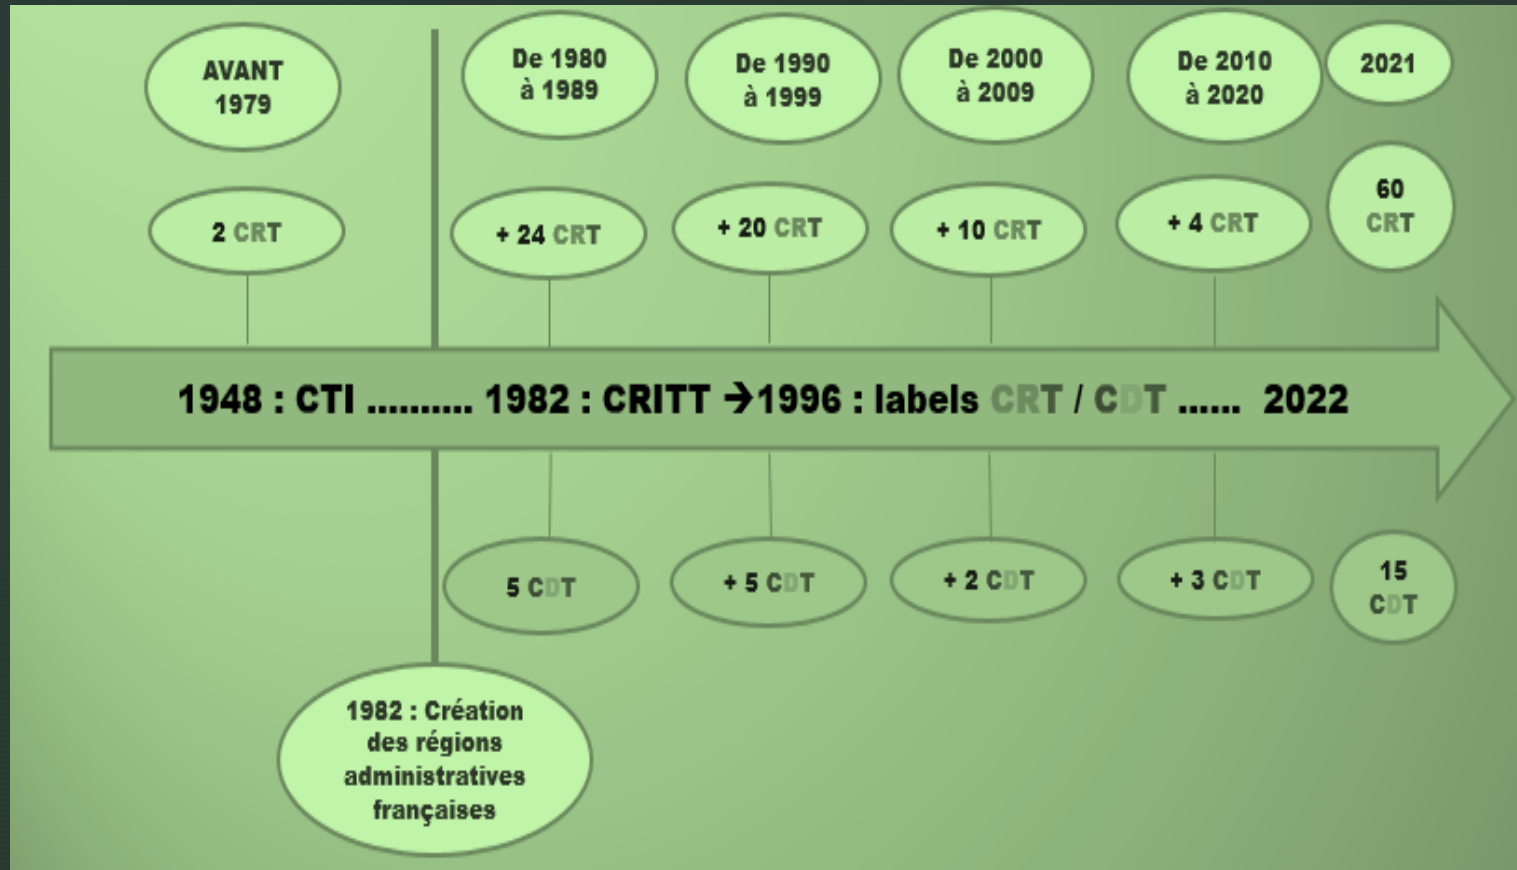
AVANT 1979

De 1980 à 1989

De 1990 à 1999

De 2000 à 2009

De 2010 à 2020

2021

2 CRT

+ 24 CRT

+ 20 CRT

+ 10 CRT

+ 4 CRT

60 CRT

1948 : CTI .......... 1982 : CRITT → 1996 : labels CRT / CDT ...... 2022

5 CDT

+ 5 CDT

+ 2 CDT

+ 3 CDT

15 CDT

1982 : Création des régions administratives françaises